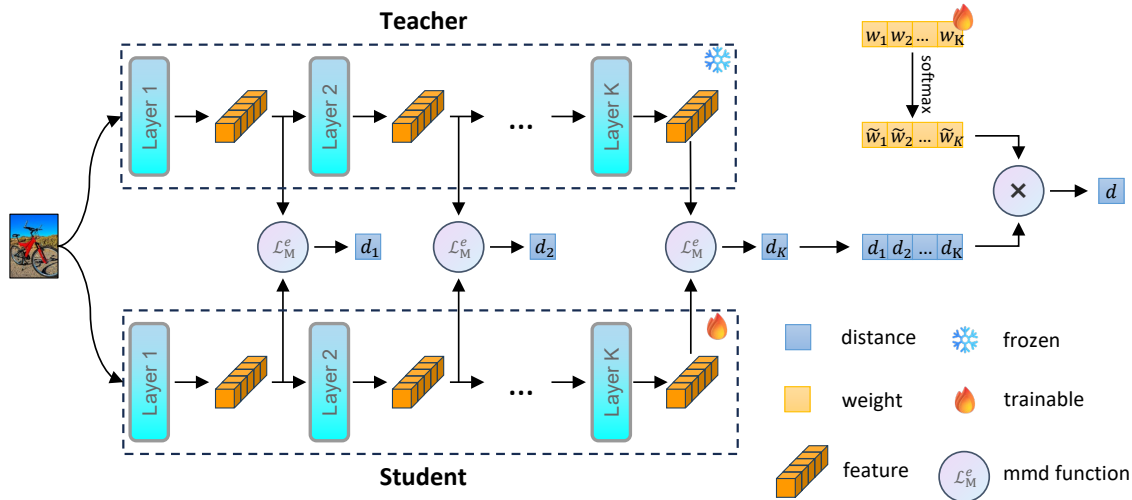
Teacher

Layer 1

Layer 2

...

Layer K

$w_1$ $w_2$ ... $w_K$

softmax

$\tilde{w}_1$ $\tilde{w}_2$ ... $\tilde{w}_K$

$\mathcal{L}_{\mathrm{M}}^{e}$ $d_1$

$\mathcal{L}_{\mathrm{M}}^{e}$ $d_2$

$\mathcal{L}_{\mathrm{M}}^{e}$ $d_K$

$d_1$ $d_2$ ... $d_{\mathrm{K}}$

×

$d$

Layer 1

Layer 2

...

Layer K

Student

distance

frozen

weight

trainable

feature

$\mathcal{L}_{\mathrm{M}}^{e}$ mmd function